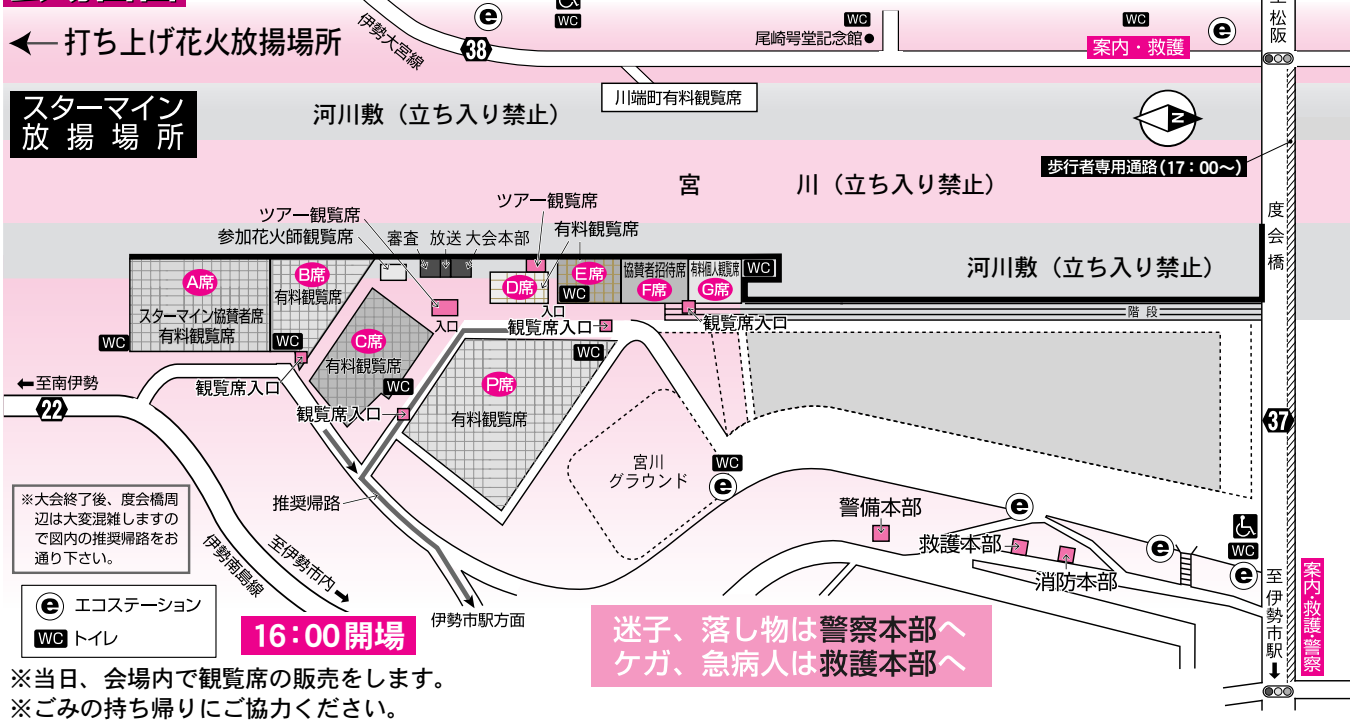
←打ち上げ花火放揚場所

伊勢大宮線

38

e

WC

WC

尾崎咢堂記念館●

WC

案内・救護

e

至松阪

スターマイン放揚場所

河川敷（立ち入り禁止）

川端町有料観覧席

N

歩行者専用通路（17：00～）

宮　川（立ち入り禁止）

度会橋

ツアー観覧席

参加花火師観覧席

審査

放送

大会本部

ツアー観覧席

有料観覧席

河川敷（立ち入り禁止）

A席

スターマイン協賛者席 有料観覧席

B席

有料観覧席

D席

E席

協賛者招待席

F席

有料個人観覧席

G席

WC

WC

入口

階段

WC

WC

C席

有料観覧席

観覧席入口

観覧席入口

WC

←至南伊勢

22

観覧席入口

WC

P席

有料観覧席

観覧席入口

37

宮川グラウンド

WC

e

※大会終了後、度会橋周辺は大変混雑しますので図内の推奨帰路をお通り下さい。

推奨帰路

警備本部

e

伊勢南島線

至伊勢市内→

救護本部

e

消防本部

WC

e

至伊勢市駅↓

案内・救護・警察

e エコステーション

WC トイレ

16：00開場

伊勢市駅方面

迷子、落し物は警察本部へ
ケガ、急病人は救護本部へ

※当日、会場内で観覧席の販売をします。
※ごみの持ち帰りにご協力ください。